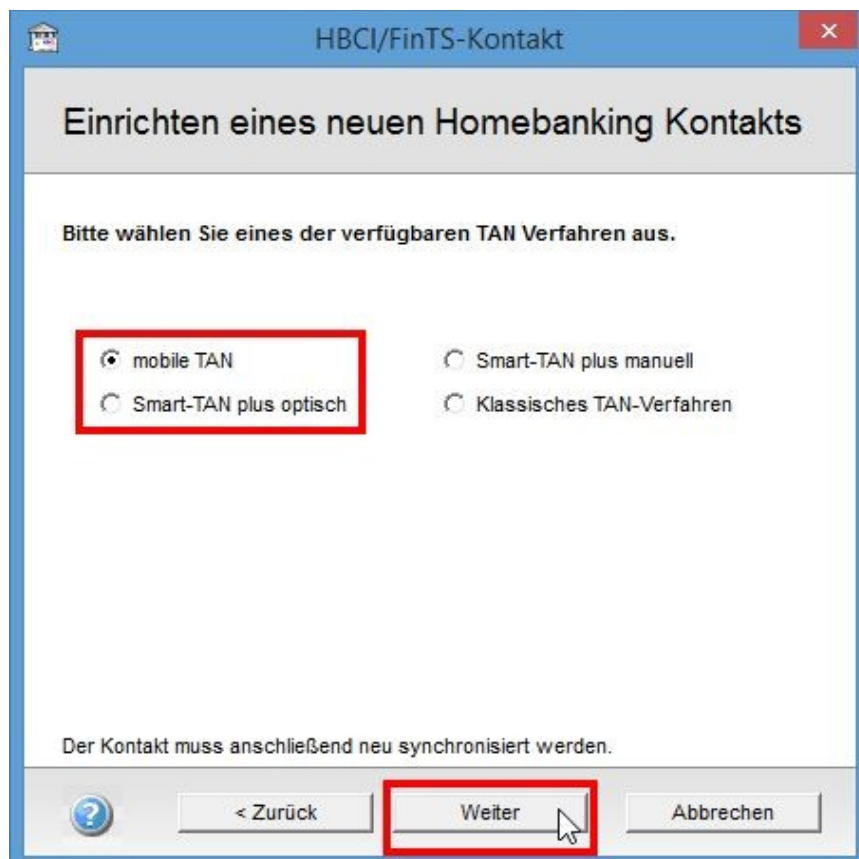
HBCI/FinTS-Kontakt

Einrichten eines neuen Homebanking Kontakts

Bitte wählen Sie eines der verfügbaren TAN Verfahren aus.

mobile TAN
Smart-TAN plus optisch

Smart-TAN plus manuell
Klassisches TAN-Verfahren

Der Kontakt muss anschließend neu synchronisiert werden.

< Zurück
Weiter
Abbrechen